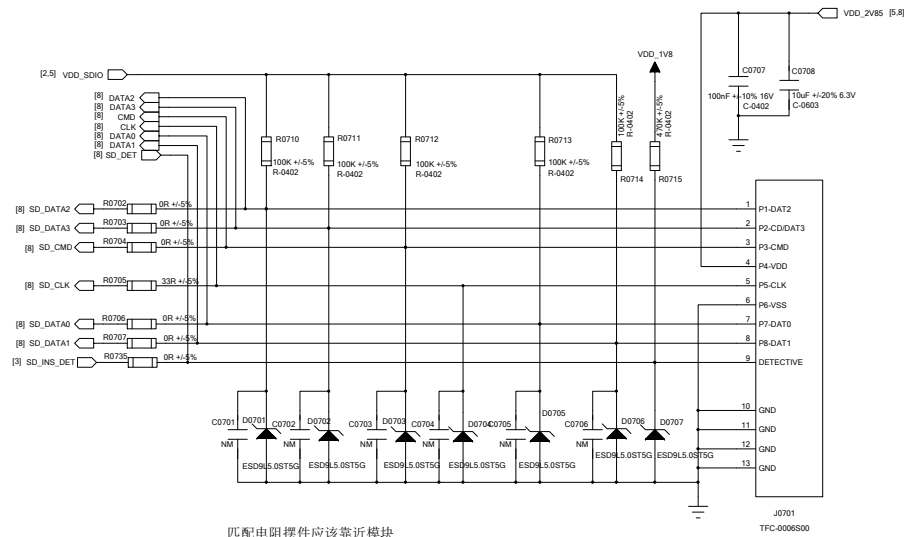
VDD_2V85 [5,8]

VDD_1V8

C0707

C0708

100nF +/-10% 16V
C-0402

10uF +/-20% 6.3V
C-0603

[2,5] VDD_SDIO

[8] DATA2
[8] DATA3
[8] CMD
[8] CLK
[8] DATA0
[8] DATA1
[8] SD_DET

R0710
100K +/-5%
R-0402

R0711
100K +/-5%
R-0402

R0712
100K +/-5%
R-0402

R0713
100K +/-5%
R-0402

100K +/-5%
R-0402
R0714

4.70K +/-5%
R-0402
R0715

[8] SD_DATA2 R0702 0R +/-5%
[8] SD_DATA3 R0703 0R +/-5%
[8] SD_CMD R0704 0R +/-5%
[8] SD_CLK R0705 33R +/-5%
[8] SD_DATA0 R0706 0R +/-5%
[8] SD_DATA1 R0707 0R +/-5%
[3] SD_INS_DET R0735 0R +/-5%

1 P1-DAT2
2 P2-CD/DAT3
3 P3-CMD
4 P4-VDD
5 P5-CLK
6 P6-VSS
7 P7-DAT0
8 P8-DAT1
9 DETECTIVE
10 GND
11 GND
12 GND
13 GND

C0701 D0701 C0702 D0702 C0703 D0703 C0704 D0704 C0705 D0705 C0706 D0706 D0707

NM NM NM NM NM NM

ESD9L5.0ST5G ESD9L5.0ST5G ESD9L5.0ST5G ESD9L5.0ST5G ESD9L5.0ST5G ESD9L5.0ST5G ESD9L5.0ST5G

J0701
TFC-0006S00

匹配电阻摆件应该靠近模块